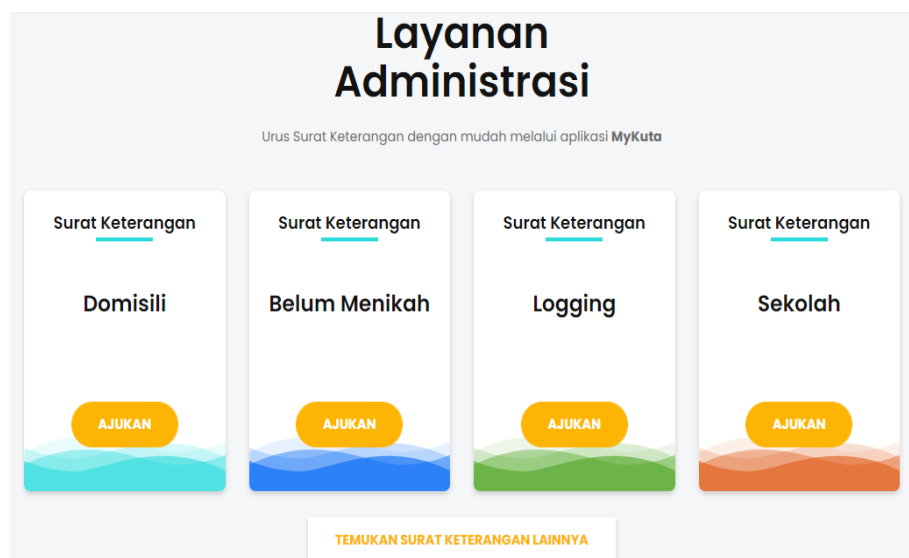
Layanan Administrasi

Urus Surat Keterangan dengan mudah melalui aplikasi **MyKuta**

Surat Keterangan

Domisili

AJUKAN

Surat Keterangan

Belum Menikah

AJUKAN

Surat Keterangan

Logging

AJUKAN

Surat Keterangan

Sekolah

AJUKAN

TEMUKAN SURAT KETERANGAN LAINNYA